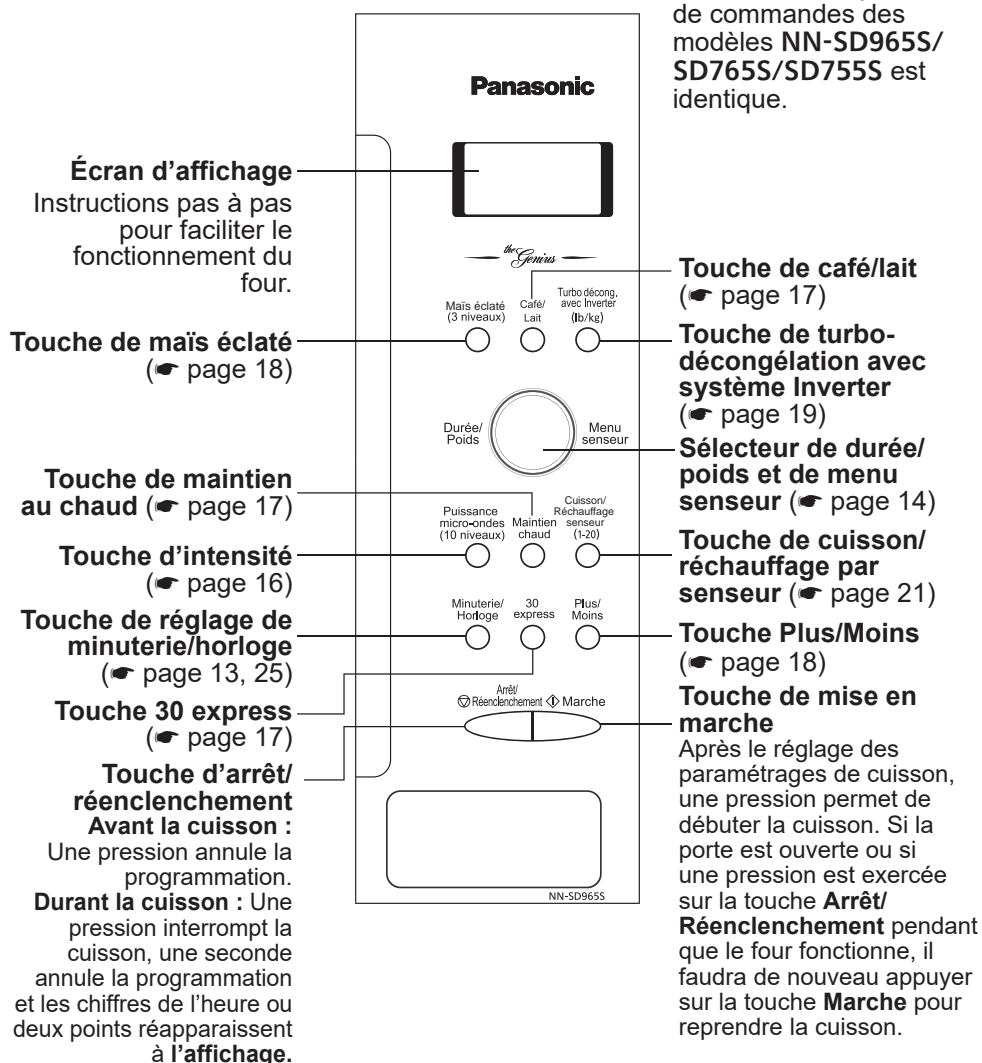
de commandes des modèles **NN-SD965S/ SD765S/SD755S** est identique.

Panasonic

**Écran d'affichage**
Instructions pas à pas pour faciliter le fonctionnement du four.

the Genius

**Touche de café/lait** (☛ page 17)

Maïs éclaté (3 niveaux)
Café/ Lait
Turbo décong. avec Inverter (lb/kg)

**Touche de maïs éclaté** (☛ page 18)

**Touche de turbo-décongélation avec système Inverter** (☛ page 19)

Durée/ Poids
Menu senseur

**Sélecteur de durée/ poids et de menu senseur** (☛ page 14)

**Touche de maintien au chaud** (☛ page 17)

Puissance micro-ondes (10 niveaux)
Maintien chaud
Cuisson/ Réchauffage senseur (1-20)

**Touche d'intensité** (☛ page 16)

**Touche de cuisson/ réchauffage par senseur** (☛ page 21)

Minuterie/ Horloge
30 express
Plus/ Moins

**Touche de réglage de minuterie/horloge** (☛ page 13, 25)

**Touche Plus/Moins** (☛ page 18)

**Touche 30 express** (☛ page 17)

Arrêt/ Réenclenchement
Marche

**Touche de mise en marche**
Après le réglage des paramétrages de cuisson, une pression permet de débuter la cuisson. Si la porte est ouverte ou si une pression est exercée sur la touche **Arrêt/ Réenclenchement** pendant que le four fonctionne, il faudra de nouveau appuyer sur la touche **Marche** pour reprendre la cuisson.

**Touche d'arrêt/ réenclenchement**
**Avant la cuisson :** Une pression annule la programmation.
**Durant la cuisson :** Une pression interrompt la cuisson, une seconde annule la programmation et les chiffres de l'heure ou deux points réapparaissent à **l'affichage.**

NN-SD965S